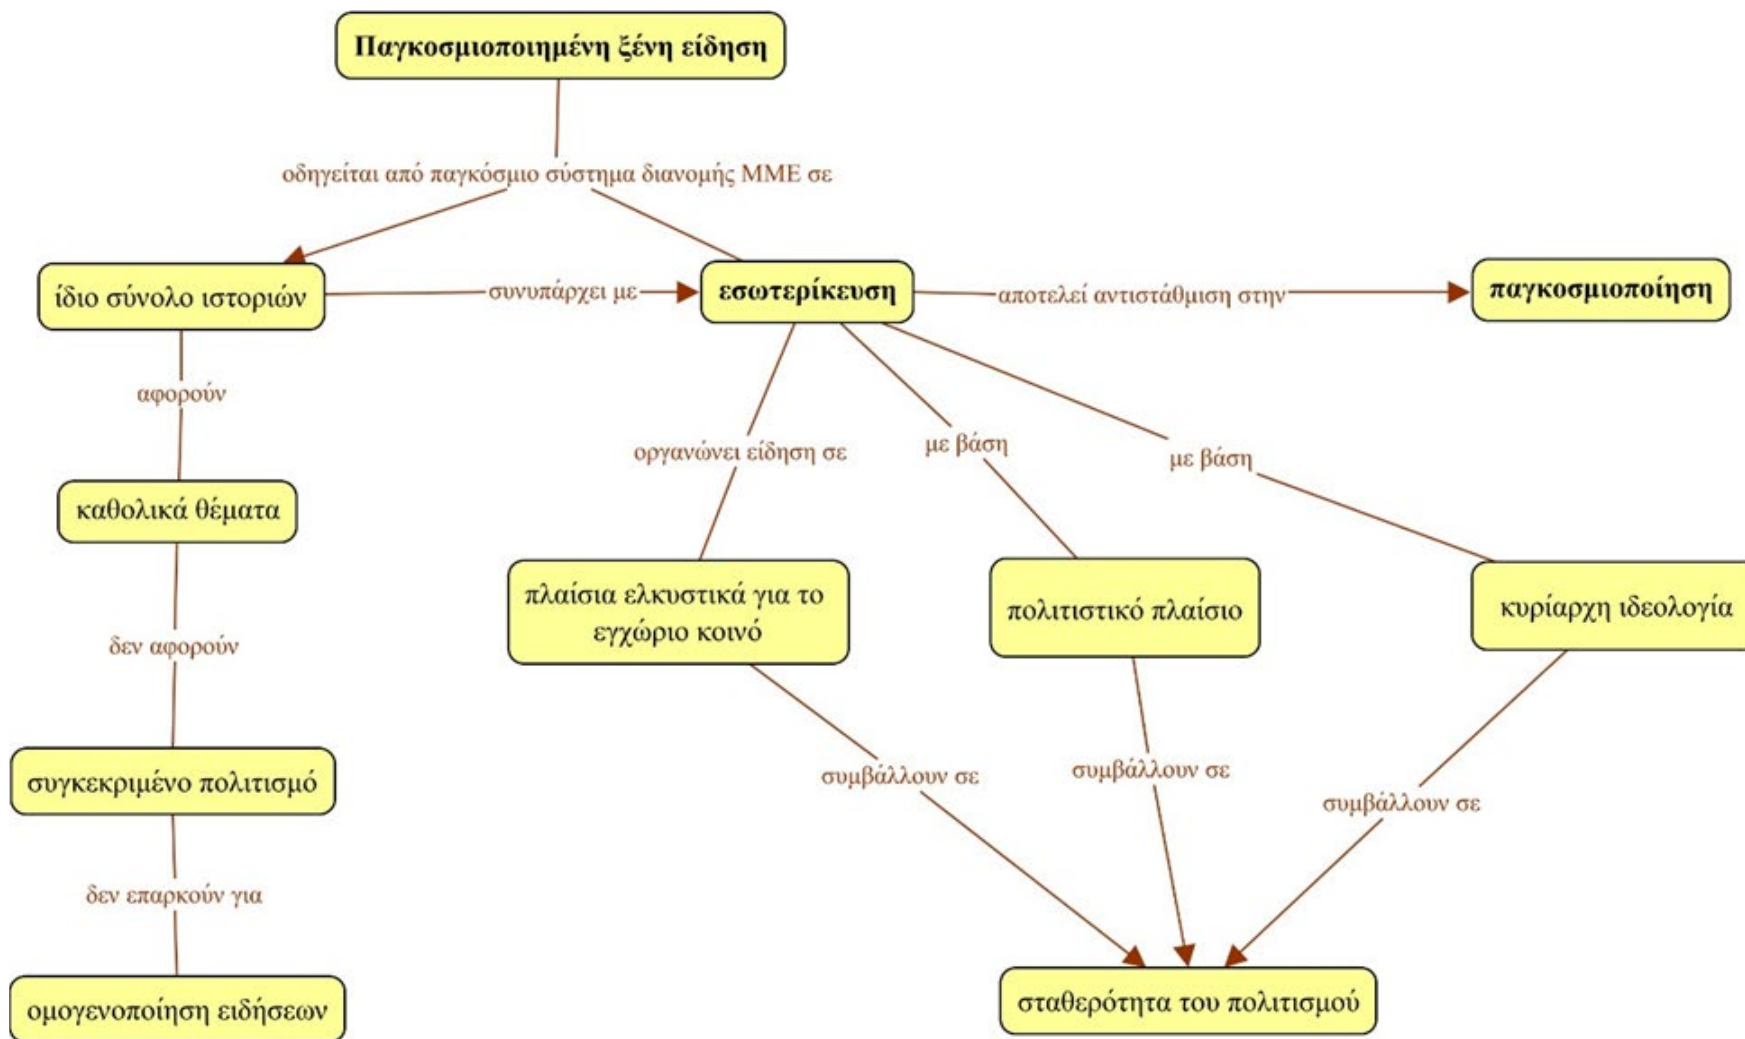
Παγκοσμιοποιημένη ξένη είδηση

οδηγείται από παγκόσμιο σύστημα διανομής ΜΜΕ σε

ίδιο σύνολο ιστοριών

συνυπάρχει με

εσωτερίκευση

αποτελεί αντιστάθμιση στην

παγκοσμιοποίηση

αφορούν

καθολικά θέματα

δεν αφορούν

συγκεκριμένο πολιτισμό

δεν επαρκούν για

ομογενοποίηση ειδήσεων

οργανώνει είδηση σε

με βάση

με βάση

πλαίσια ελκυστικά για το εγχώριο κοινό

πολιτιστικό πλαίσιο

κυρίαρχη ιδεολογία

συμβάλλουν σε

συμβάλλουν σε

συμβάλλουν σε

σταθερότητα του πολιτισμού